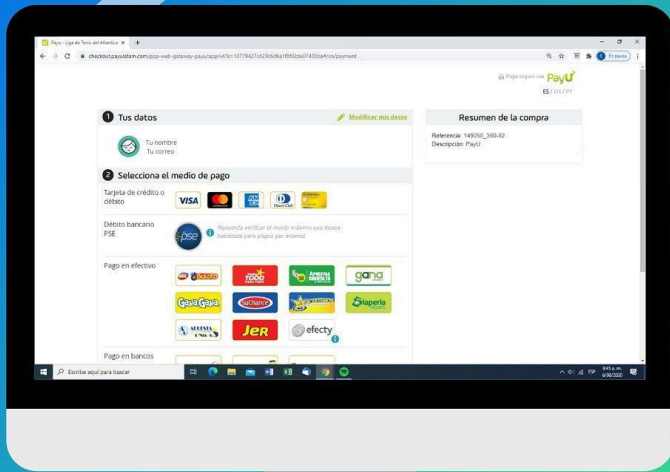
Payu - Liga de Tenis del Atlantico ×

checkout.payulatam.com/ppp-web-gateway-payu/app/v4?k=10779421c629c6d6a1f0f02da0f435ba#/co/payment

En pausa

Pago seguro con PayU

ES / EN / PT

1 Tus datos

Modificar mis datos

Tu nombre
Tu correo

Resumen de la compra

Referencia: 149050_360-02
Descripción: PayU

2 Selecciona el medio de pago

Tarjeta de crédito o débito

VISA

Diners Club

Débito bancario PSE

pse

Recuerda verificar el monto máximo que tienes habilitado para pagos por internet.

Pago en efectivo

baloto

TODO

Apuestas Cucuta 75

gana

Gana Gana

SuChance

Apuestas

Su red

Apuesta Unida

JER

efecty

Pago en bancos

Escribe aquí para buscar

9:45 a. m.
6/08/2020

ESP